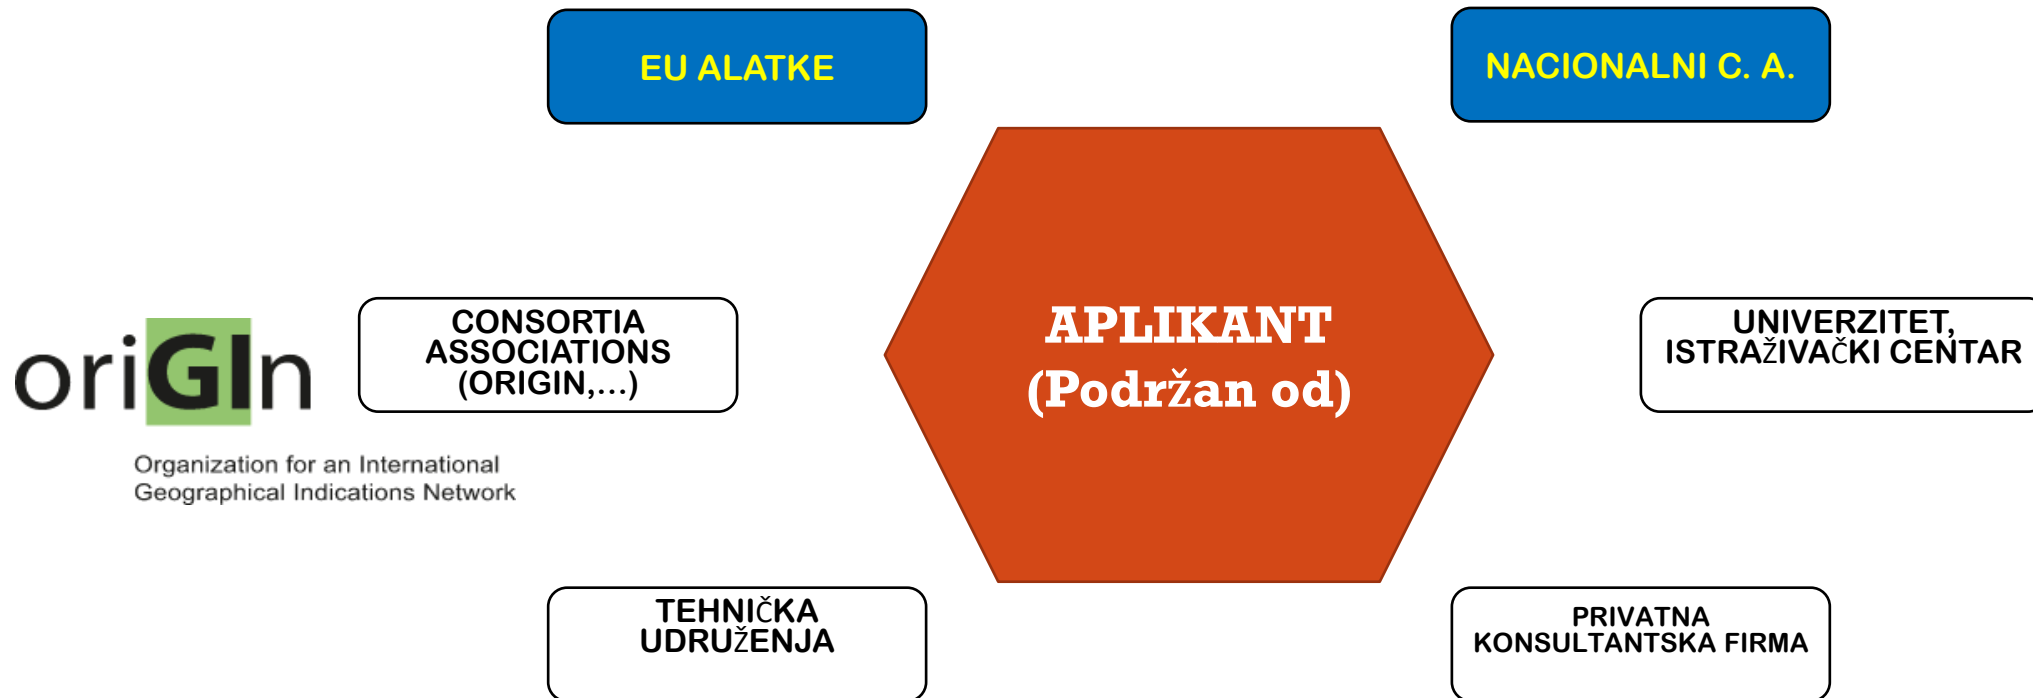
EU ALATKE

NACIONALNI C. A.

oriGIn

Organization for an International Geographical Indications Network

CONSORTIA ASSOCIATIONS (ORIGIN,...)

APLIKANT (Podržan od)

UNIVERZITET, ISTRAŽIVAČKI CENTAR

TEHNIČKA UDRUŽENJA

PRIVATNA KONSULTANTSKA FIRMA